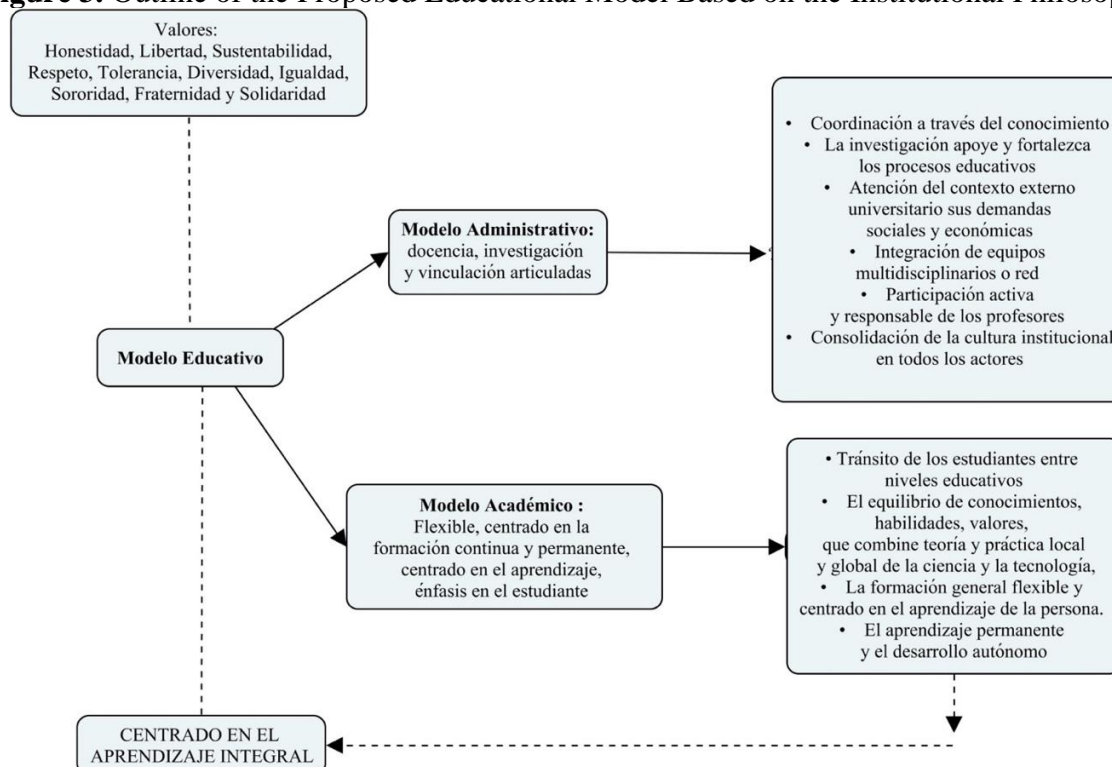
igure 3. Outline of the Proposed Educational Model Based on the Institutional Philoso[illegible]

Valores:
Honestidad, Libertad, Sustentabilidad, Respeto, Tolerancia, Diversidad, Igualdad, Sororidad, Fraternidad y Solidaridad

Modelo Educativo

Modelo Administrativo: docencia, investigación y vinculación articuladas

• Coordinación a través del conocimiento
• La investigación apoye y fortalezca los procesos educativos
• Atención del contexto externo universitario sus demandas sociales y económicas
• Integración de equipos multidisciplinarios o red
• Participación activa y responsable de los profesores
• Consolidación de la cultura institucional en todos los actores

Modelo Académico : Flexible, centrado en la formación continua y permanente, centrado en el aprendizaje, énfasis en el estudiante

• Tránsito de los estudiantes entre niveles educativos
• El equilibrio de conocimientos, habilidades, valores, que combine teoría y práctica local y global de la ciencia y la tecnología,
• La formación general flexible y centrado en el aprendizaje de la persona.
• El aprendizaje permanente y el desarrollo autónomo

CENTRADO EN EL APRENDIZAJE INTEGRAL